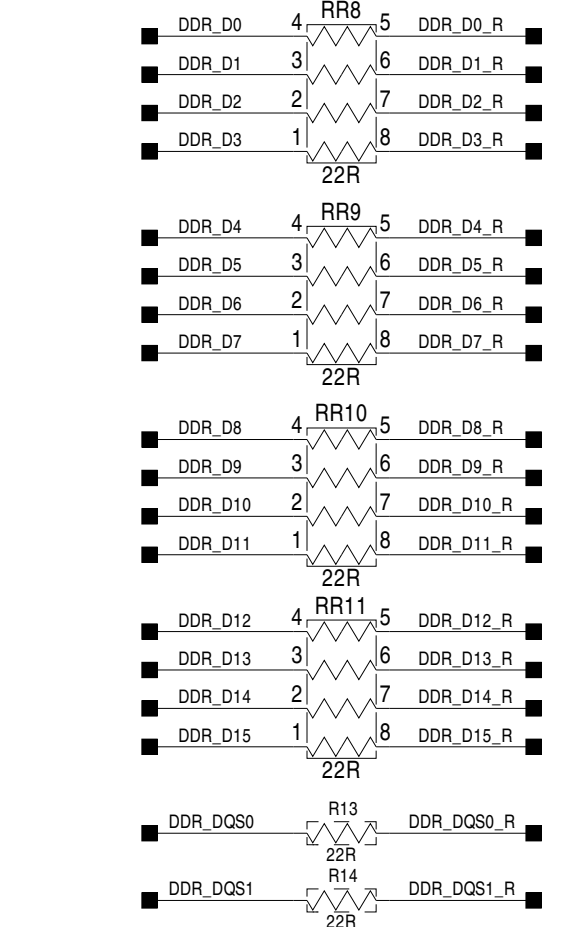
RR8
DDR_D0 4 5 DDR_D0_R
DDR_D1 3 6 DDR_D1_R
DDR_D2 2 7 DDR_D2_R
DDR_D3 1 8 DDR_D3_R
22R

RR9
DDR_D4 4 5 DDR_D4_R
DDR_D5 3 6 DDR_D5_R
DDR_D6 2 7 DDR_D6_R
DDR_D7 1 8 DDR_D7_R
22R

RR10
DDR_D8 4 5 DDR_D8_R
DDR_D9 3 6 DDR_D9_R
DDR_D10 2 7 DDR_D10_R
DDR_D11 1 8 DDR_D11_R
22R

RR11
DDR_D12 4 5 DDR_D12_R
DDR_D13 3 6 DDR_D13_R
DDR_D14 2 7 DDR_D14_R
DDR_D15 1 8 DDR_D15_R
22R

R13
DDR_DQS0 DDR_DQS0_R
22R

R14
DDR_DQS1 DDR_DQS1_R
22R